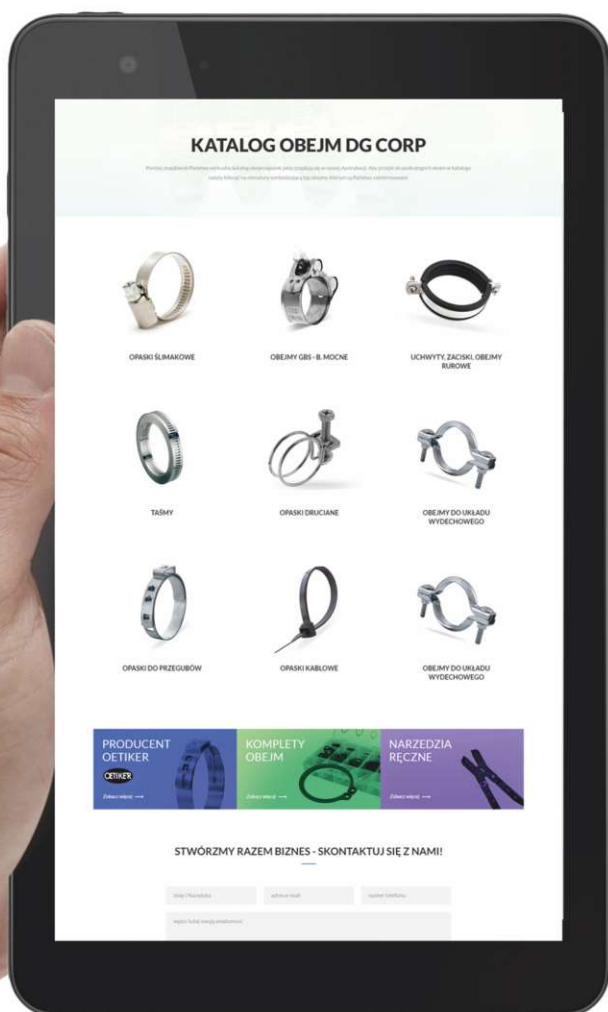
KATALOG OBEJM DG CORP

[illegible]

OPASKI ŚLIMAKOWE

OBEJMY GBS - B. MOCNE

UCHWYTY, ZACISKI, OBEJMY RUROWE

TAŚMY

OPASKI DRUCIANE

OBEJMY DO UKŁADU WYDECHOWEGO

OPASKI DO PRZEGUBÓW

OPASKI KABLOWE

OBEJMY DO UKŁADU WYDECHOWEGO

PRODUCENT OETIKER

OETIKER

Zobacz więcej

KOMPLETY OBEJM

Zobacz więcej

NARZEDZIA RĘCZNE

Zobacz więcej

STWÓRZMY RAZEM BIZNES - SKONTAKTUJ SIĘ Z NAMI!

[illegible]

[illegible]

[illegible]

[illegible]